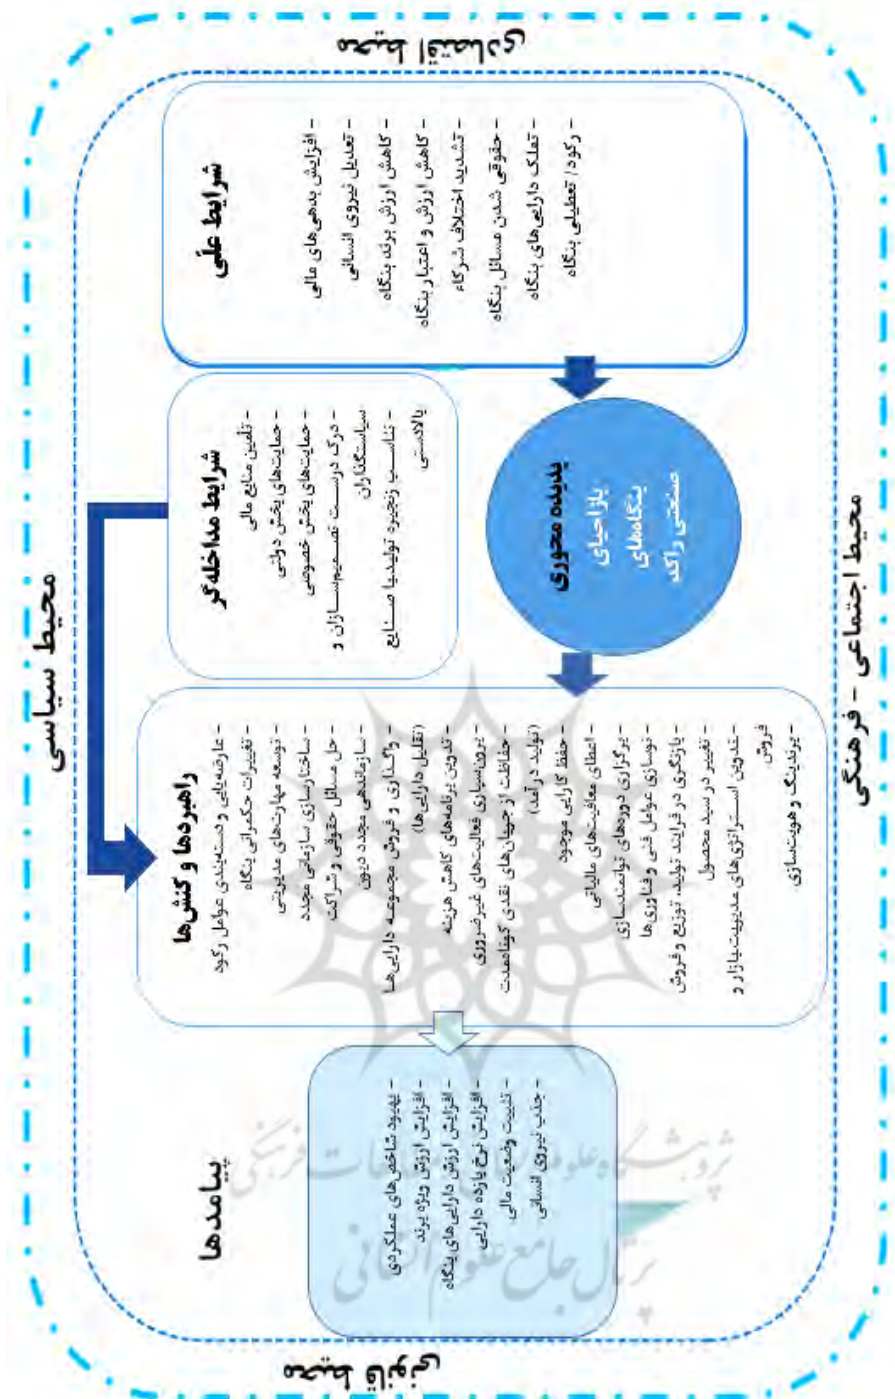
محیط سیاسی

محیط اقتصادی

شرایط علّی
– افزایش بدهی‌های مالی
– تعدیل نیروی انسانی
– کاهش ارزش برند بنگاه
– کاهش ارزش و اعتبار بنگاه
– تشدید اختلاف شرکاء
– حقوقی شدن مسائل بنگاه
– تملک دارایی‌های بنگاه
– رکود/ تعطیلی بنگاه

شرایط مداخله‌گر
– تأمین منابع مالی
– حمایت‌های بخش دولتی
– حمایت‌های بخش خصوصی
– درک درست تصمیم‌سازان و سیاستگذاران
– تناسب زنجیره تولید با صنایع بالادستی

پدیده محوری
بازاحیای بنگاه‌های صنعتی راکد

راهبردها و کنش‌ها
– عارضه‌یابی و دسته‌بندی عوامل رکود
– تغییرات حکمرانی بنگاه
– توسعه مهارت‌های مدیریتی
– ساختارسازی سازمانی مجدد
– حل مسائل حقوقی و شراکت
– سازماندهی مجدد درون
– واگذاری و فروش مجموعه دارایی‌ها (تقلیل دارایی‌ها)
– تدوین برنامه‌های کاهش هزینه
– برون‌سپاری فعالیت‌های غیرضروری
– حفاظت از جریان‌های نقدی کوتاه‌مدت (تولید درآمد)
– حفظ دارایی موجود
– اعطای معافیت‌های مالیاتی
– برگزاری دوره‌های توانمندسازی
– نوسازی عوامل فنی و فناوری‌ها
– بازنگری در فرایند تولید، توزیع و فروش
– تغییر در سبد محصول
– تدوین استراتژی‌های مدیریت بازار و فروش
– برندینگ و هویت‌سازی

پیامدها
– بهبود شاخص‌های عملکردی
– افزایش ارزش ویژه برند
– افزایش ارزش دارایی‌های بنگاه
– افزایش نرخ بازده دارایی
– تثبیت وضعیت مالی
– جذب نیروی انسانی

محیط اجتماعی – فرهنگی

محیط فناوری

پژوهشگاه علوم انسانی و مطالعات فرهنگی
پرتال جامع علوم انسانی